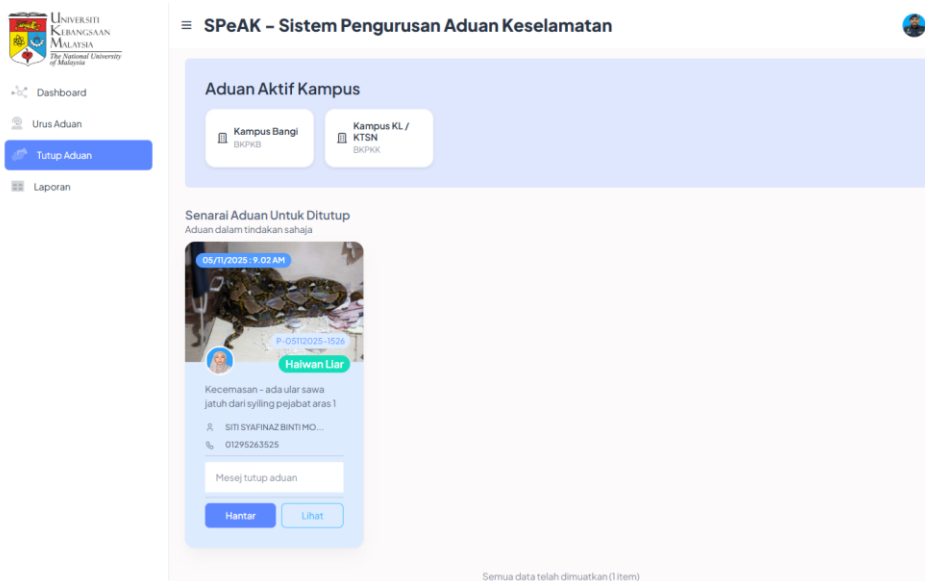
Universiti Kebangsaan Malaysia
The National University of Malaysia

Dashboard
Urus Aduan
Tutup Aduan
Laporan

≡ SPeAK - Sistem Pengurusan Aduan Keselamatan

Aduan Aktif Kampus

Kampus Bangi
BKPKB

Kampus KL / KTSN
BKPKK

Senarai Aduan Untuk Ditutup
Aduan dalam tindakan sahaja

05/11/2025 : 9.02 AM

P-05112025-1526

Halwan Liar

Kecemasan - ada ular sawa jatuh dari syiling pejabat aras 1

SITI SYAFINAZ BINTI MO...
01295263525

Mesej tutup aduan

Hantar
Lihat

Semua data telah dimuatkan (1 item)